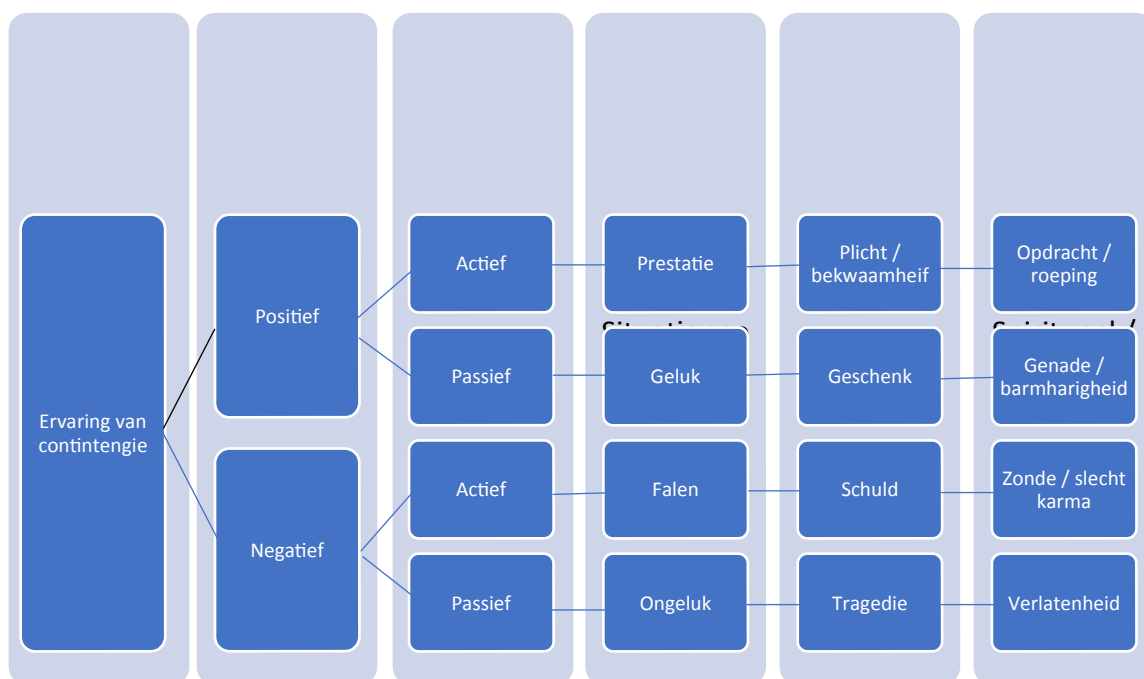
Ervaring van contintengie

Positief

Negatief

Actief

Passief

Actief

Passief

Prestatie

Geluk

Falen

Ongeluk

Plicht / bekwaamheif

Geschenk

Schuld

Tragedie

Opdracht / roeping

Genade / barmharigheid

Zonde / slecht karma

Verlatenheid

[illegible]

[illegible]